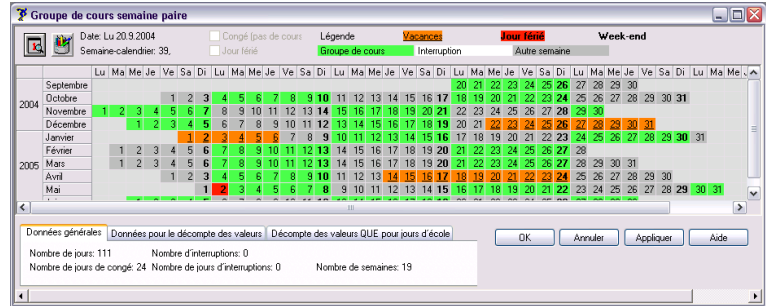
Groupe de cours semaine paire

Date: Lu 20.9.2004
Semaine-calendrier: 39,

Congé (pas de cours)
Jour férié

Légende
Vacances
Jour férié
Week-end
Groupe de cours
Interruption
Autre semaine

| | | Lu | Ma | Me | Je | Ve | Sa | Di | Lu | Ma | Me | Je | Ve | Sa | Di | Lu | Ma | Me | Je | Ve | Sa | Di | Lu | Ma | Me | Je | Ve | Sa | Di | Lu | Ma | Me | Je | Ve | Sa | Di | Lu | Ma | Me |
|---|---|---|---|---|---|---|---|---|---|---|---|---|---|---|---|---|---|---|---|---|---|---|---|---|---|---|---|---|---|---|---|---|---|---|---|---|---|---|---|
| | Septembre | | | | | | | | | | | | | | | | | | | | | | 20 | 21 | 22 | 23 | 24 | 25 | 26 | 27 | 28 | 29 | 30 | | | | | | |
| 2004 | Octobre | | | | | 1 | 2 | 3 | 4 | 5 | 6 | 7 | 8 | 9 | 10 | 11 | 12 | 13 | 14 | 15 | 16 | 17 | 18 | 19 | 20 | 21 | 22 | 23 | 24 | 25 | 26 | 27 | 28 | 29 | 30 | 31 | | | |
| | Novembre | 1 | 2 | 3 | 4 | 5 | 6 | 7 | 8 | 9 | 10 | 11 | 12 | 13 | 14 | 15 | 16 | 17 | 18 | 19 | 20 | 21 | 22 | 23 | 24 | 25 | 26 | 27 | 28 | 29 | 30 | | | | | | | | |
| | Décembre | | | 1 | 2 | 3 | 4 | 5 | 6 | 7 | 8 | 9 | 10 | 11 | 12 | 13 | 14 | 15 | 16 | 17 | 18 | 19 | 20 | 21 | 22 | 23 | 24 | 25 | 26 | 27 | 28 | 29 | 30 | 31 | | | | | |
| | Janvier | | | | | | 1 | 2 | 3 | 4 | 5 | 6 | 7 | 8 | 9 | 10 | 11 | 12 | 13 | 14 | 15 | 16 | 17 | 18 | 19 | 20 | 21 | 22 | 23 | 24 | 25 | 26 | 27 | 28 | 29 | 30 | 31 | | |
| | Février | | 1 | 2 | 3 | 4 | 5 | 6 | 7 | 8 | 9 | 10 | 11 | 12 | 13 | 14 | 15 | 16 | 17 | 18 | 19 | 20 | 21 | 22 | 23 | 24 | 25 | 26 | 27 | 28 | | | | | | | | | |
| 2005 | Mars | | 1 | 2 | 3 | 4 | 5 | 6 | 7 | 8 | 9 | 10 | 11 | 12 | 13 | 14 | 15 | 16 | 17 | 18 | 19 | 20 | 21 | 22 | 23 | 24 | 25 | 26 | 27 | 28 | 29 | 30 | 31 | | | | | | |
| | Avril | | | | | 1 | 2 | 3 | 4 | 5 | 6 | 7 | 8 | 9 | 10 | 11 | 12 | 13 | 14 | 15 | 16 | 17 | 18 | 19 | 20 | 21 | 22 | 23 | 24 | 25 | 26 | 27 | 28 | 29 | 30 | | | | |
| | Mai | | | | | | | 1 | 2 | 3 | 4 | 5 | 6 | 7 | 8 | 9 | 10 | 11 | 12 | 13 | 14 | 15 | 16 | 17 | 18 | 19 | 20 | 21 | 22 | 23 | 24 | 25 | 26 | 27 | 28 | 29 | 30 | 31 | |

Données générales | Données pour le décompte des valeurs | Décompte des valeurs QUE pour jours d'école

Nombre de jours: 111
Nombre d'interruptions: 0
Nombre de jours de congé: 24
Nombre de jours d'interruptions: 0
Nombre de semaines: 19

OK
Annuler
Appliquer
Aide